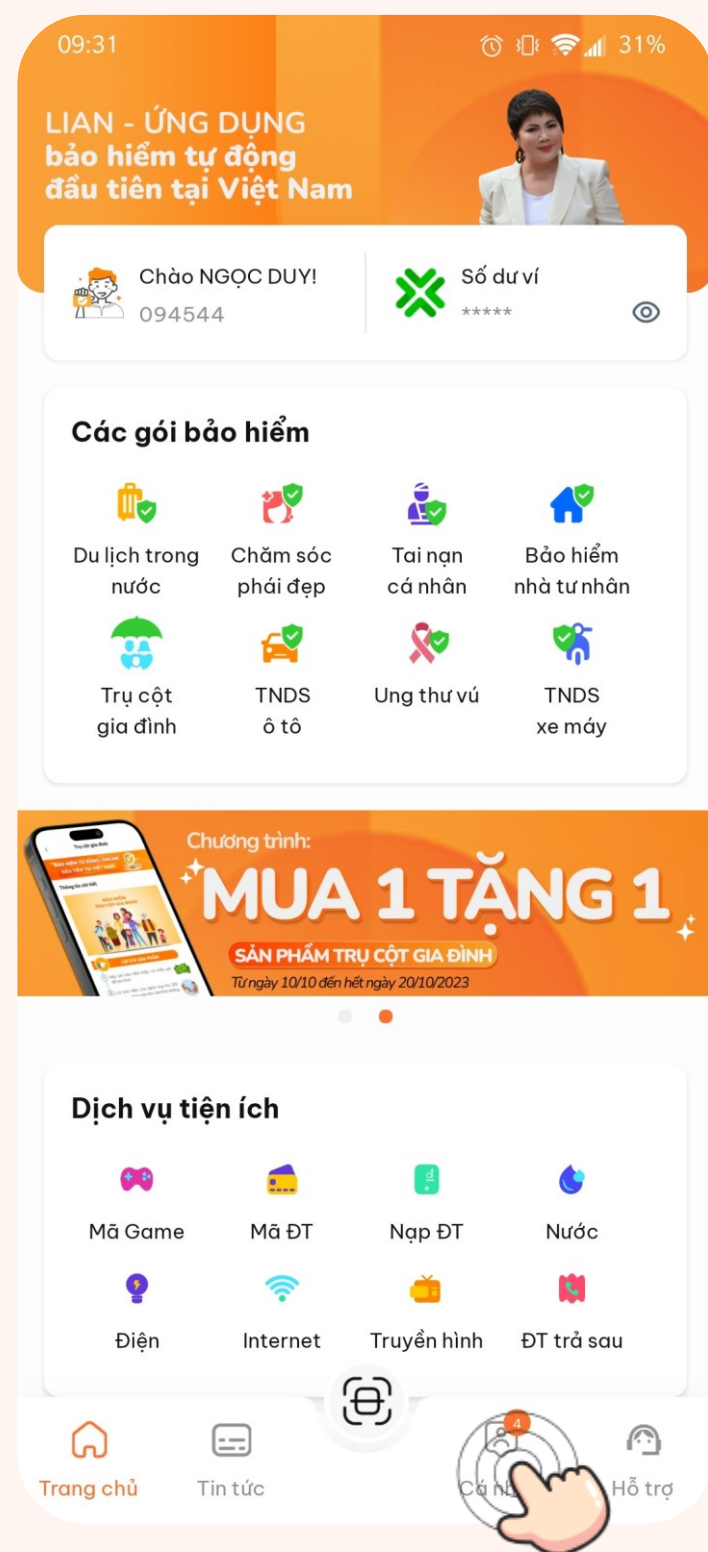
09:31

31%

LIAN - ỨNG DỤNG
bảo hiểm tự động
đầu tiên tại Việt Nam

Chào NGỌC DUY!
094544

Số dư ví
*****

Các gói bảo hiểm

Du lịch trong nước

Chăm sóc phái đẹp

Tai nạn cá nhân

Bảo hiểm nhà tư nhân

Trụ cột gia đình

TNDS ô tô

Ung thư vú

TNDS xe máy

Chương trình:
MUA 1 TẶNG 1
SẢN PHẨM TRỤ CỘT GIA ĐÌNH
Từ ngày 10/10 đến hết ngày 20/10/2023

Dịch vụ tiện ích

Mã Game

Mã ĐT

Nạp ĐT

Nước

Điện

Internet

Truyền hình

ĐT trả sau

Trang chủ

Tin tức

4

Cá nh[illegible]

Hỗ trợ